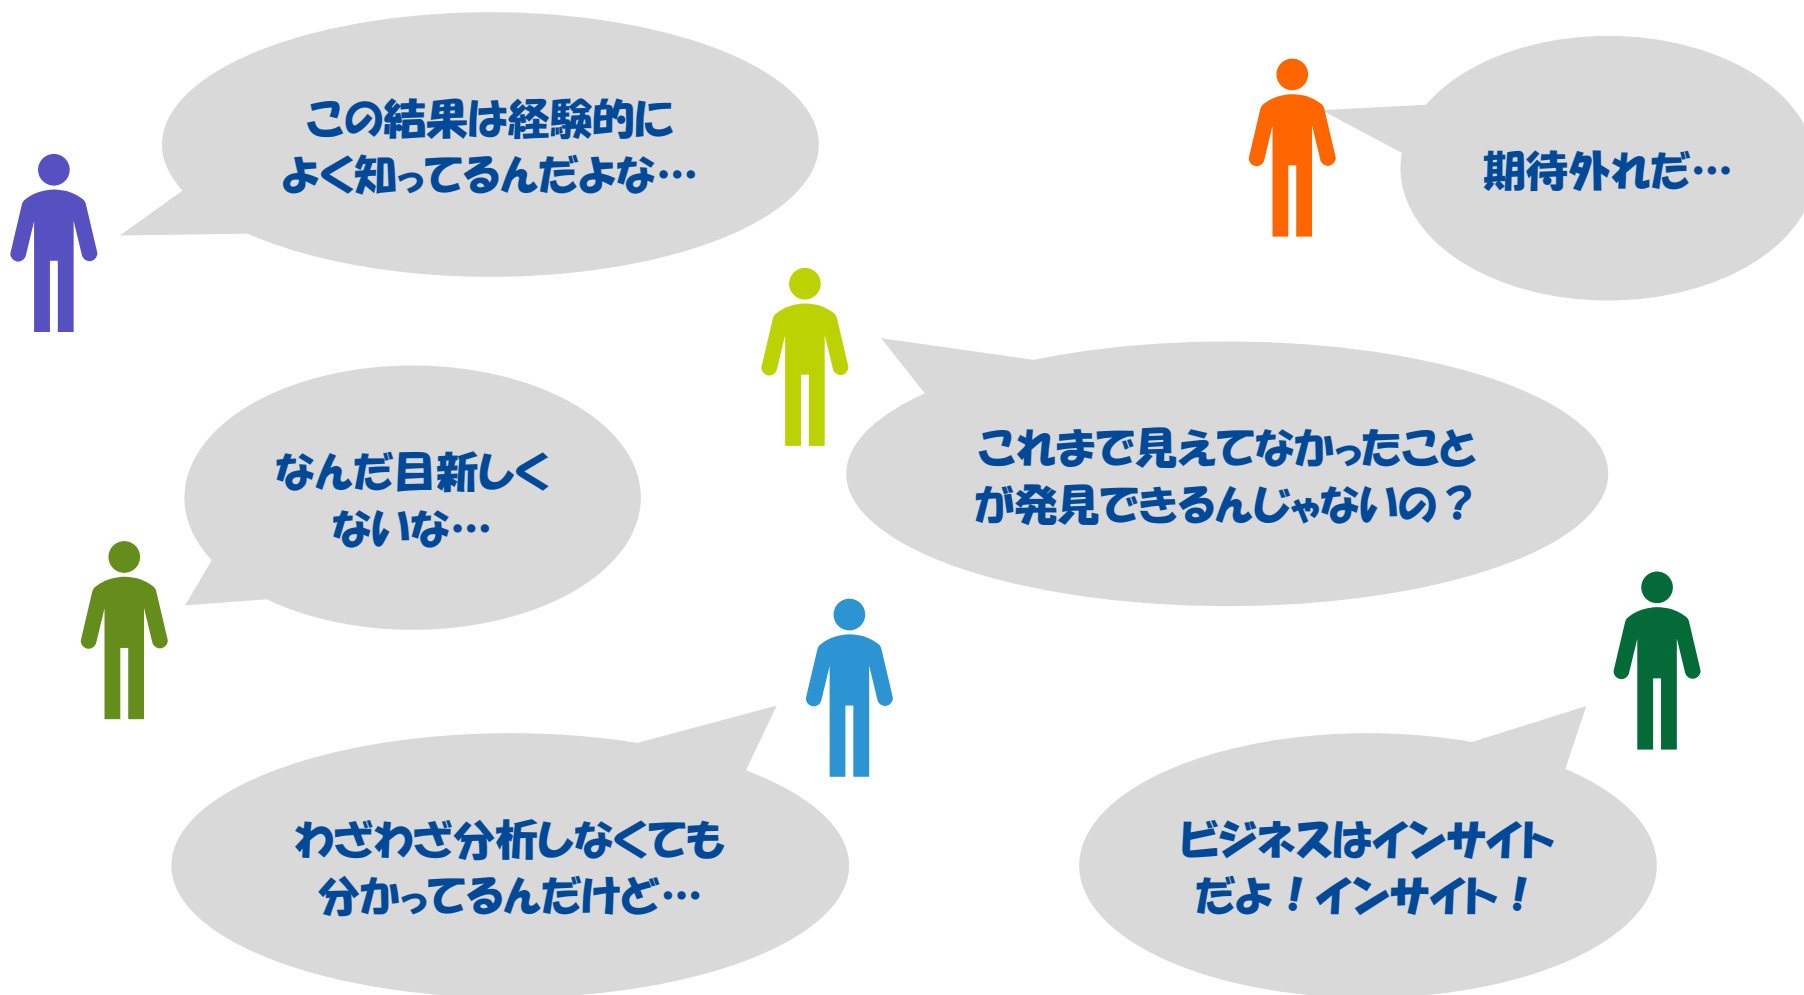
この結果は経験的によく知ってるんだよな…

期待外れだ…

これまで見えてなかったことが発見できるんじゃないの？

なんだ目新しくないな…

わざわざ分析しなくても分かってるんだけど…

ビジネスはインサイトだよ！インサイト！